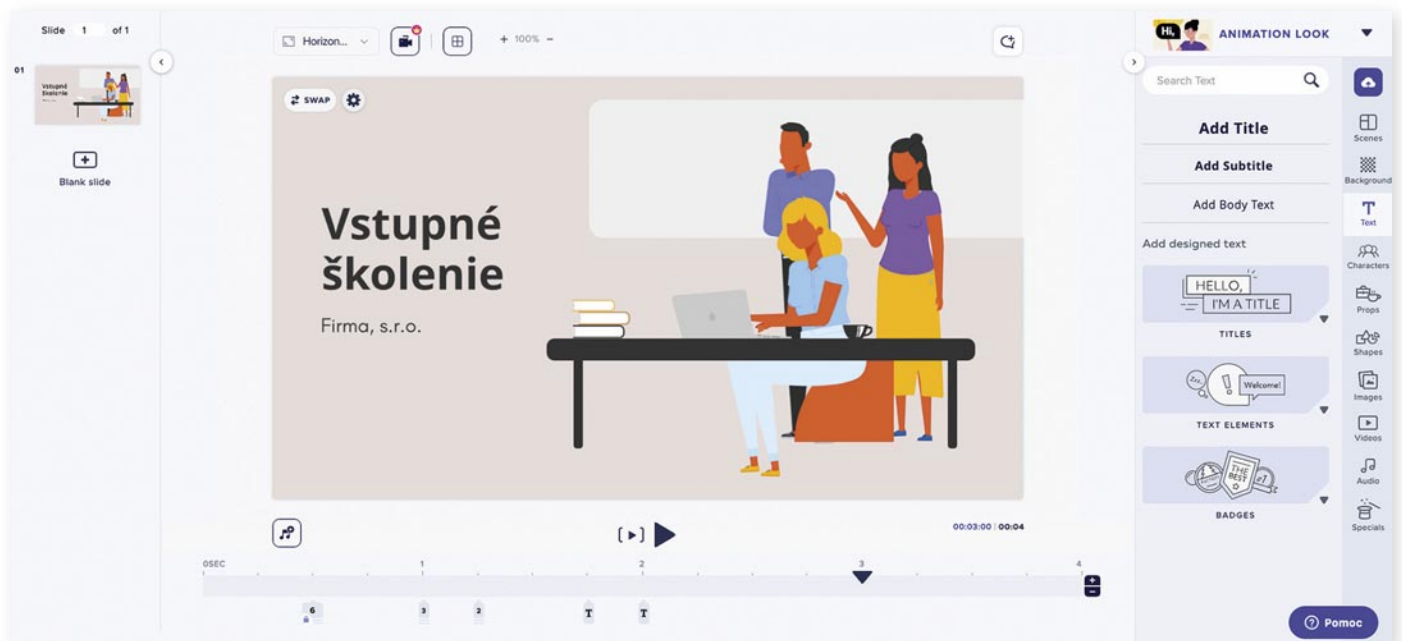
Slide 1 of 1

01

Vstupné školenie

Blank slide

Horizon...

+ 100% −

SWAP

Vstupné školenie

Firma, s.r.o.

00:03:00 | 00:04

0SEC

1

2

3

4

6

3

2

T

T

Hi,

ANIMATION LOOK

Search Text

Add Title

Add Subtitle

Add Body Text

Add designed text

HELLO, I'M A TITLE

TITLES

Zzz...

!

Welcome!

TEXT ELEMENTS

THE BEST

BADGES

Scenes

Background

Text

Characters

Props

Shapes

Images

Videos

Audio

Specials

Pomoc